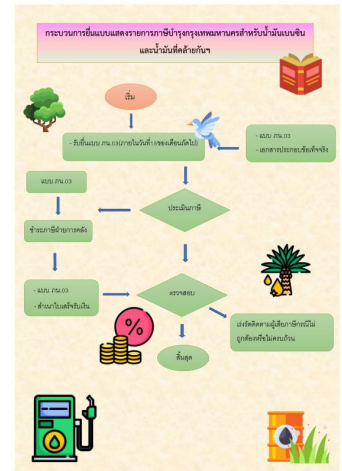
กระบวนการยื่นแบบแสดงรายการภาษีบำรุงกรุงเทพมหานครสำหรับน้ำมันเบนซินและน้ำมันที่คล้ายกันฯ

เริ่ม

- รับยื่นแบบ ภน.03(ภายในวันที่15ของเดือนถัดไป)

- แบบ ภน.03
- เอกสารประกอบเชิงข้อจริง

ประเมินภาษี

แบบ ภน.03

ชำระภาษีท้ายการคลัง

ตรวจสอบ

- แบบ ภน.03
- สำเนาใบเสร็จรับเงิน

เร่งรัดติดตามผู้เสียภาษีกรณีไม่ถูกต้องหรือไม่ครบถ้วน

สิ้นสุด

%